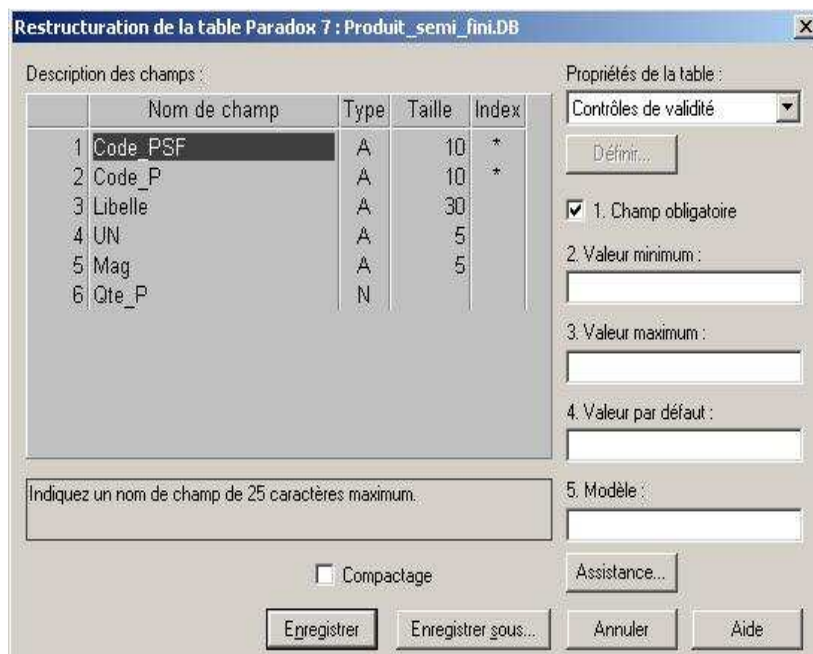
Restructuration de la table Paradox 7 : Produit_semi_fini.DB

X

Description des champs :

| | Nom de champ | Type | Taille | Index |
|---|---|---|---|---|
| 1 | Code_PSF | A | 10 | * |
| 2 | Code_P | A | 10 | * |
| 3 | Libelle | A | 30 | |
| 4 | UN | A | 5 | |
| 5 | Mag | A | 5 | |
| 6 | Qte_P | N | | |

Indiquez un nom de champ de 25 caractères maximum.

Compactage

Enregistrer

Enregistrer sous...

Propriétés de la table :

Contrôles de validité

Définir...

1. Champ obligatoire

2. Valeur minimum :

3. Valeur maximum :

4. Valeur par défaut :

5. Modèle :

Assistance...

Annuler

Aide